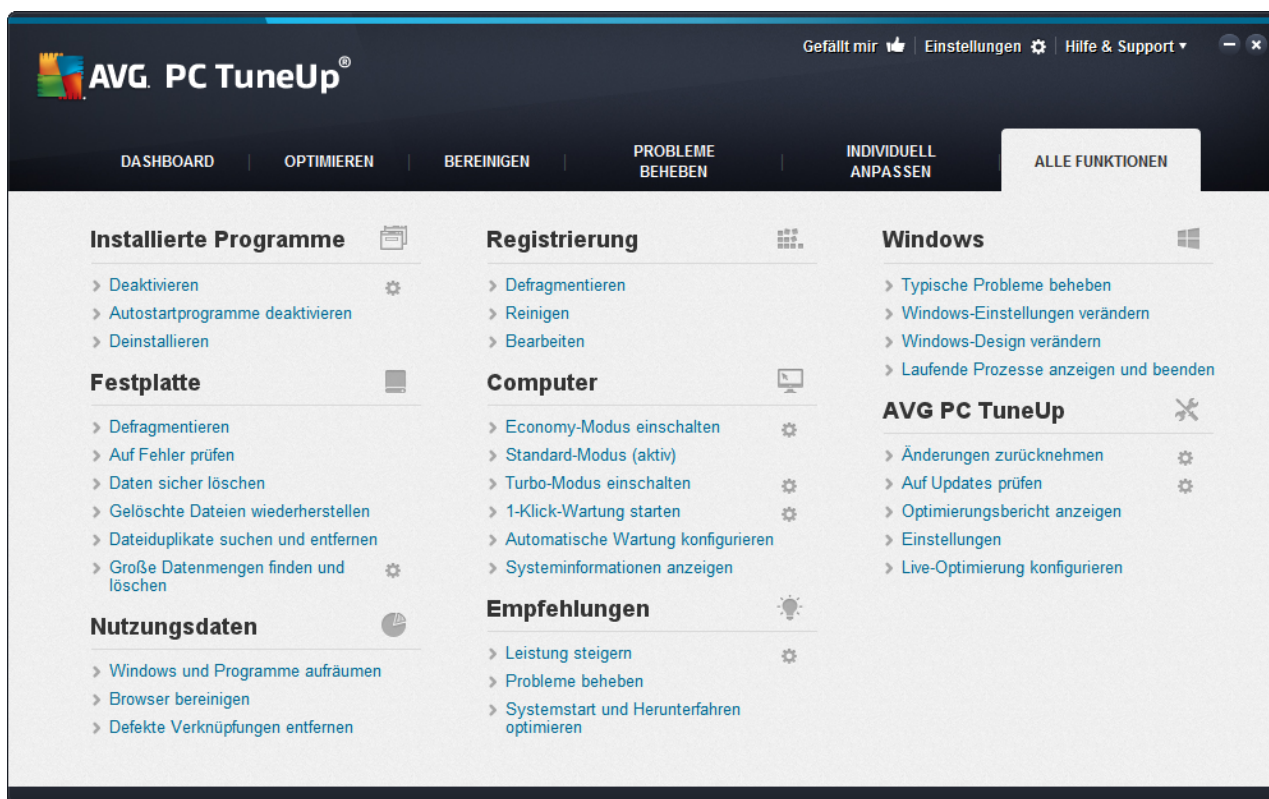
AVG. PC TuneUp®

Gefällt mir | Einstellungen | Hilfe & Support ▾

DASHBOARD | OPTIMIEREN | BEREINIGEN | PROBLEME BEHEBEN | INDIVIDUELL ANPASSEN | ALLE FUNKTIONEN

Installierte Programme
> Deaktivieren
> Autostartprogramme deaktivieren
> Deinstallieren

Festplatte
> Defragmentieren
> Auf Fehler prüfen
> Daten sicher löschen
> Gelöschte Dateien wiederherstellen
> Dateiduplikate suchen und entfernen
> Große Datenmengen finden und löschen

Nutzungsdaten
> Windows und Programme aufräumen
> Browser bereinigen
> Defekte Verknüpfungen entfernen

Registrierung
> Defragmentieren
> Reinigen
> Bearbeiten

Computer
> Economy-Modus einschalten
> Standard-Modus (aktiv)
> Turbo-Modus einschalten
> 1-Klick-Wartung starten
> Automatische Wartung konfigurieren
> Systeminformationen anzeigen

Empfehlungen
> Leistung steigern
> Probleme beheben
> Systemstart und Herunterfahren optimieren

Windows
> Typische Probleme beheben
> Windows-Einstellungen verändern
> Windows-Design verändern
> Laufende Prozesse anzeigen und beenden

AVG PC TuneUp
> Änderungen zurücknehmen
> Auf Updates prüfen
> Optimierungsbericht anzeigen
> Einstellungen
> Live-Optimierung konfigurieren